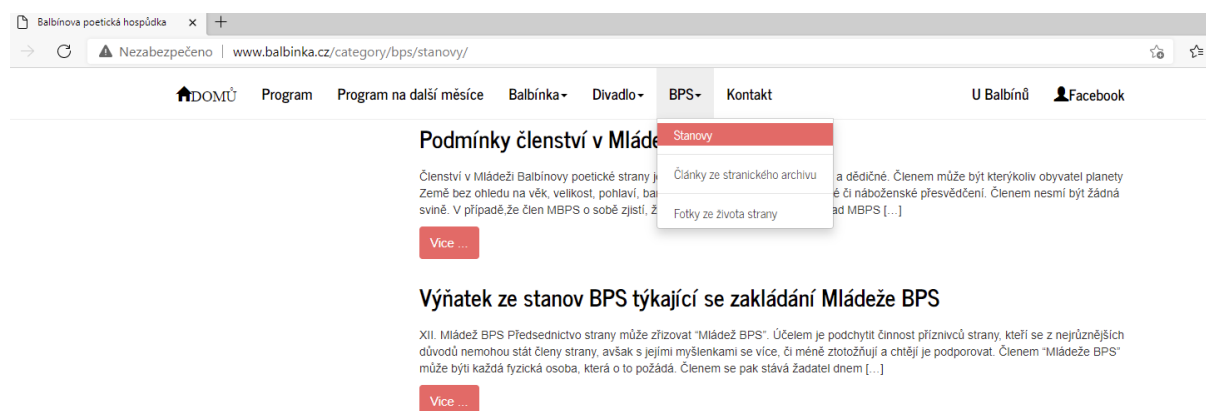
Balbínova poetická hospůdka ×

Nezabezpečeno | www.balbinka.cz/category/bps/stanovy/

DOMŮ Program Program na další měsíce Balbínka Divadlo BPS Kontakt U Balbínů Facebook

Stanovy

Články ze stranického archivu

Fotky ze života strany

Podmínky členství v Mláde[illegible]

Členství v Mládeži Balbínovy poetické strany j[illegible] a dědičné. Členem může být kterýkoliv obyvatel planety Země bez ohledu na věk, velikost, pohlaví, ba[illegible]é či náboženské přesvědčení. Členem nesmí být žádná svině. V případě,že člen MBPS o sobě zjistí, ž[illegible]ad MBPS […]

Více ...

Výňatek ze stanov BPS týkající se zakládání Mládeže BPS

XII. Mládež BPS Předsednictvo strany může zřizovat "Mládež BPS". Účelem je podchytit činnost příznivců strany, kteří se z nejrůznějších důvodů nemohou stát členy strany, avšak s jejími myšlenkami se více, či méně ztotožňují a chtějí je podporovat. Členem "Mládeže BPS" může býti každá fyzická osoba, která o to požádá. Členem se pak stává žadatel dnem […]

Více ...